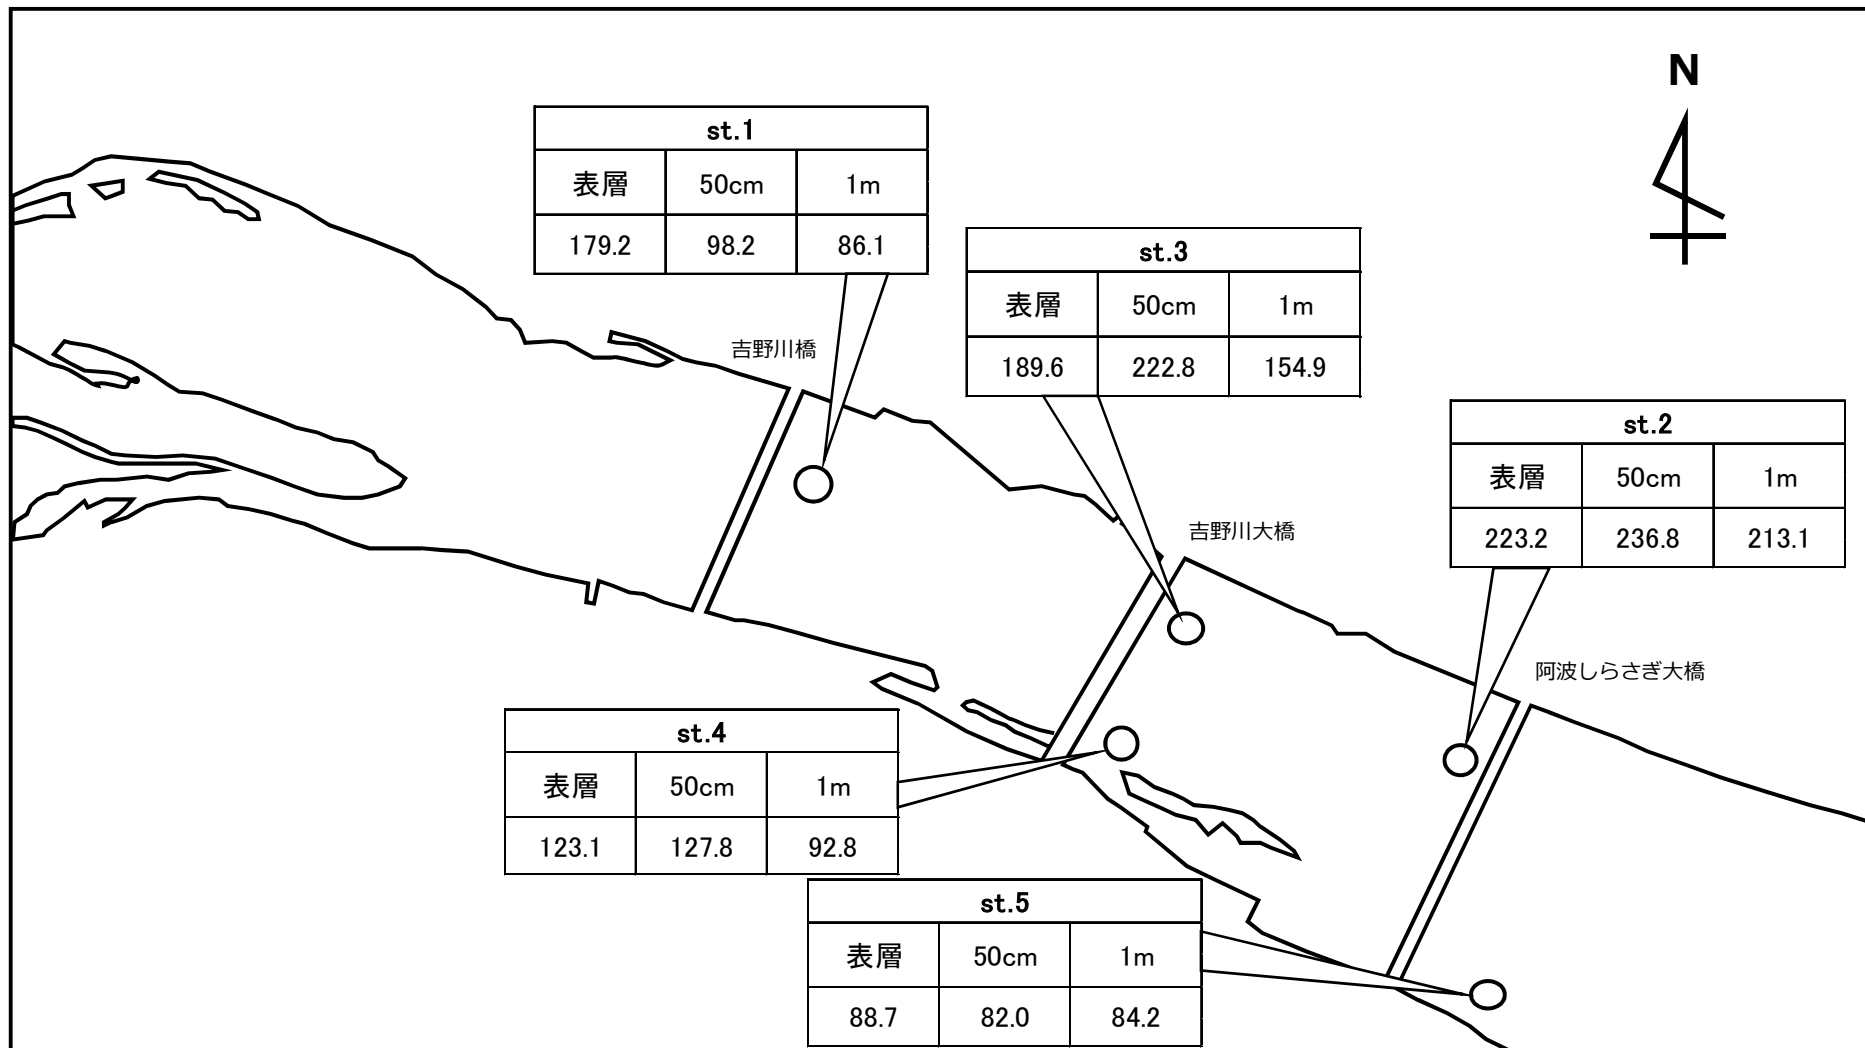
N

| st.1 | | |
|---|---|---|
| 表層 | 50cm | 1m |
| 179.2 | 98.2 | 86.1 |

吉野川橋

| st.3 | | |
|---|---|---|
| 表層 | 50cm | 1m |
| 189.6 | 222.8 | 154.9 |

| st.2 | | |
|---|---|---|
| 表層 | 50cm | 1m |
| 223.2 | 236.8 | 213.1 |

吉野川大橋

阿波しらさぎ大橋

| st.4 | | |
|---|---|---|
| 表層 | 50cm | 1m |
| 123.1 | 127.8 | 92.8 |

| st.5 | | |
|---|---|---|
| 表層 | 50cm | 1m |
| 88.7 | 82.0 | 84.2 |